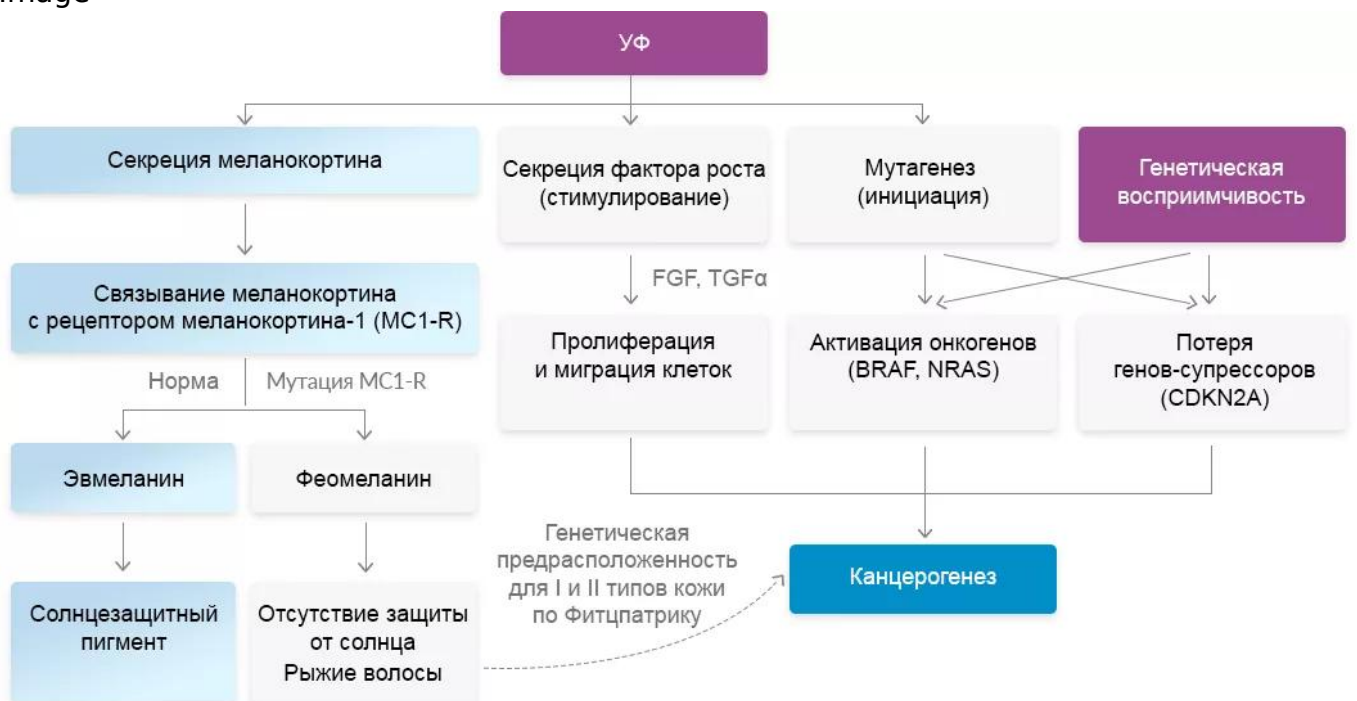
image

УФ

Секреция меланокортина

Секреция фактора роста (стимулирование)

Мутагенез (инициация)

Генетическая восприимчивость

Связывание меланокортина с рецептором меланокортина-1 (MC1-R)

FGF, TGFα

Пролиферация и миграция клеток

Активация онкогенов (BRAF, NRAS)

Потеря генов-супрессоров (CDKN2A)

Норма

Мутация MC1-R

Эвмеланин

Феомеланин

Генетическая предрасположенность для I и II типов кожи по Фитцпатрику

Канцерогенез

Солнцезащитный пигмент

Отсутствие защиты от солнца
Рыжие волосы